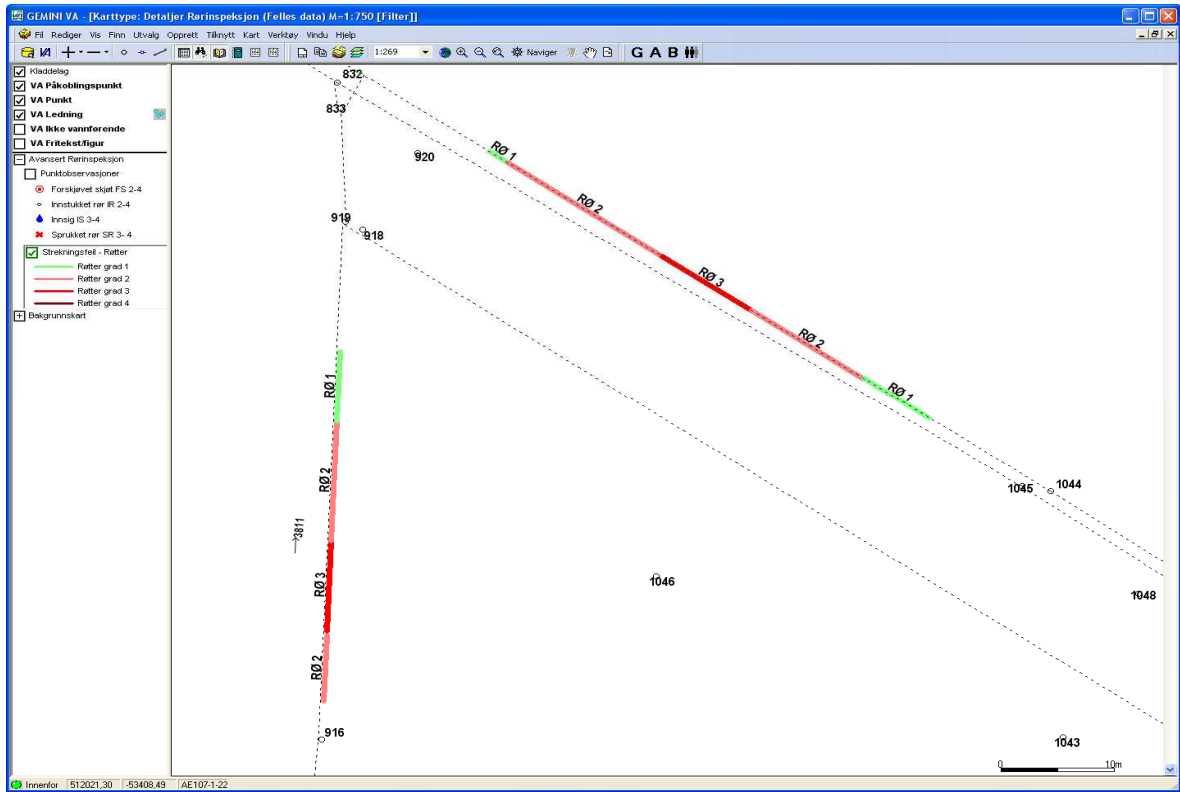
GEMINI VA - [Karttype: Detaljer Rørinspeksjon (Felles data) M=1:750 [Filter]]

Fil Rediger Vis Finn Utvalg Opprett Tilknytt Kart Verktøy Vindu Hjelp

1:269 Naviger G A B

Kladdelag
VA Påkoblingspunkt
VA Punkt
VA Ledning
VA Ikke vannførende
VA Fritekst/figur
Avansert Rørinspeksjon
Punktobservasjoner
Forskjøvet skjøt FS 2-4
Innstukket rør IR 2-4
Innsig IS 3-4
Sprukket rør SR 3- 4
Strekningsfeil - Røtter
Røtter grad 1
Røtter grad 2
Røtter grad 3
Røtter grad 4
Bakgrunnskart

832
833
920
919
918
RØ 1
RØ 2
RØ 3
RØ 2
RØ 1
1045
1044
RØ 1
RØ 2
3811
RØ 3
1046
1048
RØ 2
916
1043
0
10m

Innenfor 512021,30 -53408,49 AE107-1-22